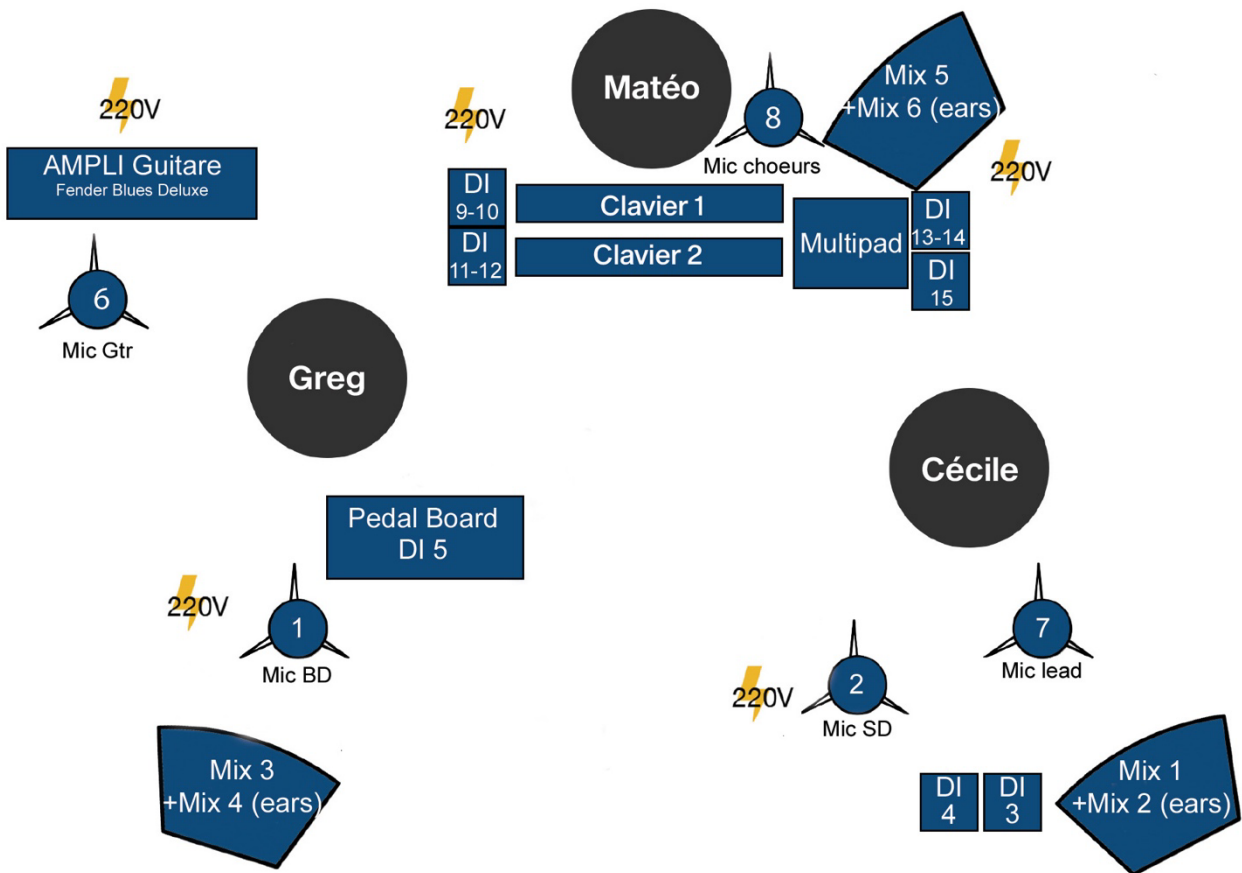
220V

AMPLI Guitare
Fender Blues Deluxe

6
Mic Gtr

220V

Matéo

8
Mic choeurs

Mix 5
+Mix 6 (ears)

220V

DI
9-10

DI
11-12

Clavier 1

Clavier 2

Multipad

DI
13-14

DI
15

Greg

Cécile

Pedal Board
DI 5

220V

1
Mic BD

7
Mic lead

220V

2
Mic SD

Mix 3
+Mix 4 (ears)

DI
4

DI
3

Mix 1
+Mix 2 (ears)